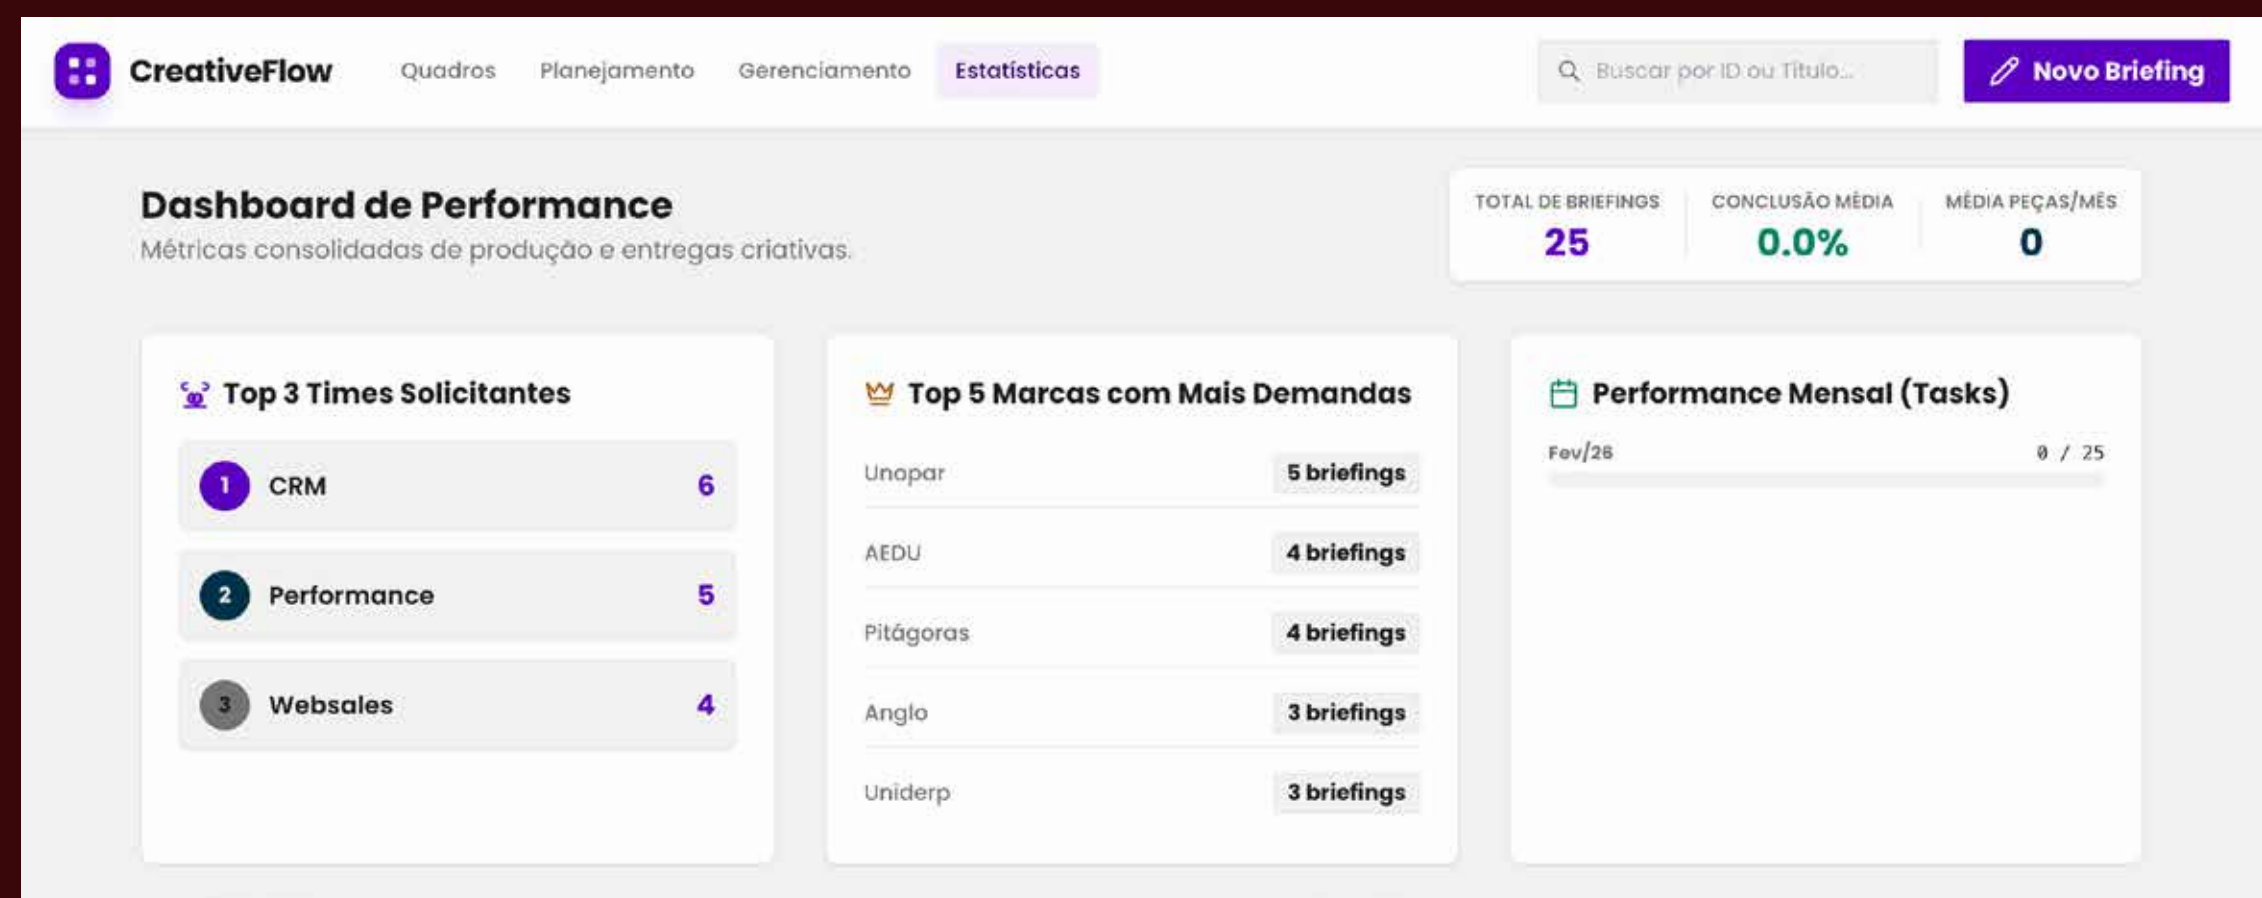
CreativeFlow Quadros Planejamento Gerenciamento Estatísticas

Buscar por ID ou Título...

Novo Briefing

Dashboard de Performance

Métricas consolidadas de produção e entregas criativas.

TOTAL DE BRIEFINGS
25

CONCLUSÃO MÉDIA
0.0%

MÉDIA PEÇAS/MÊS
0

Top 3 Times Solicitantes

1 CRM 6

2 Performance 5

3 Websales 4

Top 5 Marcas com Mais Demandas

| | |
|---|---|
| Unopar | 5 briefings |
| AEDU | 4 briefings |
| Pitágoras | 4 briefings |
| Anglo | 3 briefings |
| Uniderp | 3 briefings |

Performance Mensal (Tasks)

Fev/26 0 / 25